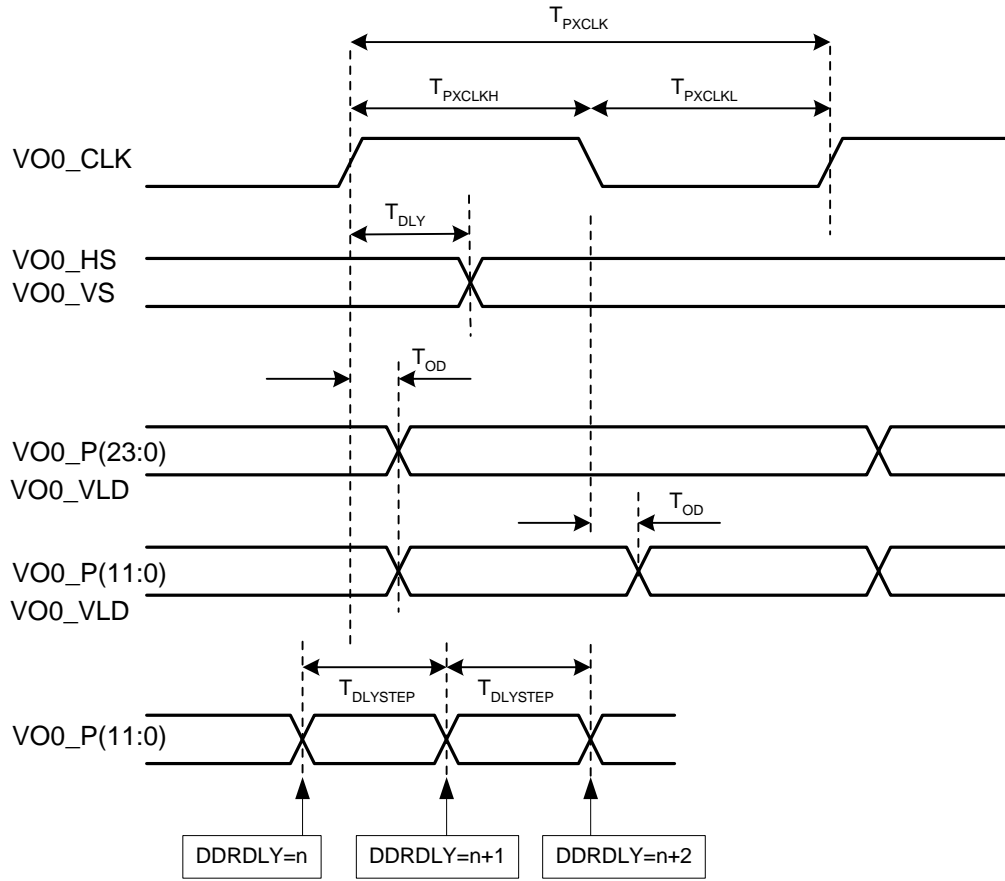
$T_{PXCLK}$

$T_{PXCLKH}$

$T_{PXCLKL}$

VO0_CLK

$T_{DLY}$

VO0_HS
VO0_VS

$T_{OD}$

VO0_P(23:0)
VO0_VLD

$T_{OD}$

VO0_P(11:0)
VO0_VLD

$T_{DLYSTEP}$

$T_{DLYSTEP}$

VO0_P(11:0)

DDRDLY=n

DDRDLY=n+1

DDRDLY=n+2